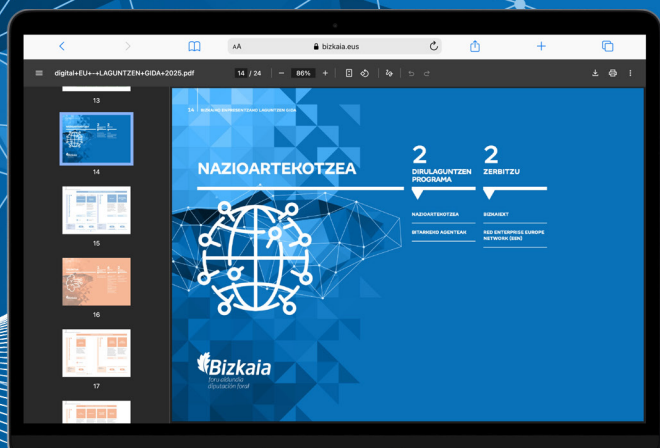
AA bizkaia.eus

digital+EU+-+LAGUNTZEN+GIDA+2025.pdf 14 / 24 86%

13
14
15
16
17

14 BIZKAIKO EKONOMIA SUSTATZEKO LAGUNTZEN GIDA

NAZIOARTEKOTZEA

2
DIRULAGUNTZEN PROGRAMA

NAZIOARTEKOTZEA

BITARTEKO AGENTEAK

2
ZERBITZU

BIZKAIEXT

RED ENTERPRISE EUROPE NETWORK (EEN)

Bizkaia
foru aldundia
diputación foral